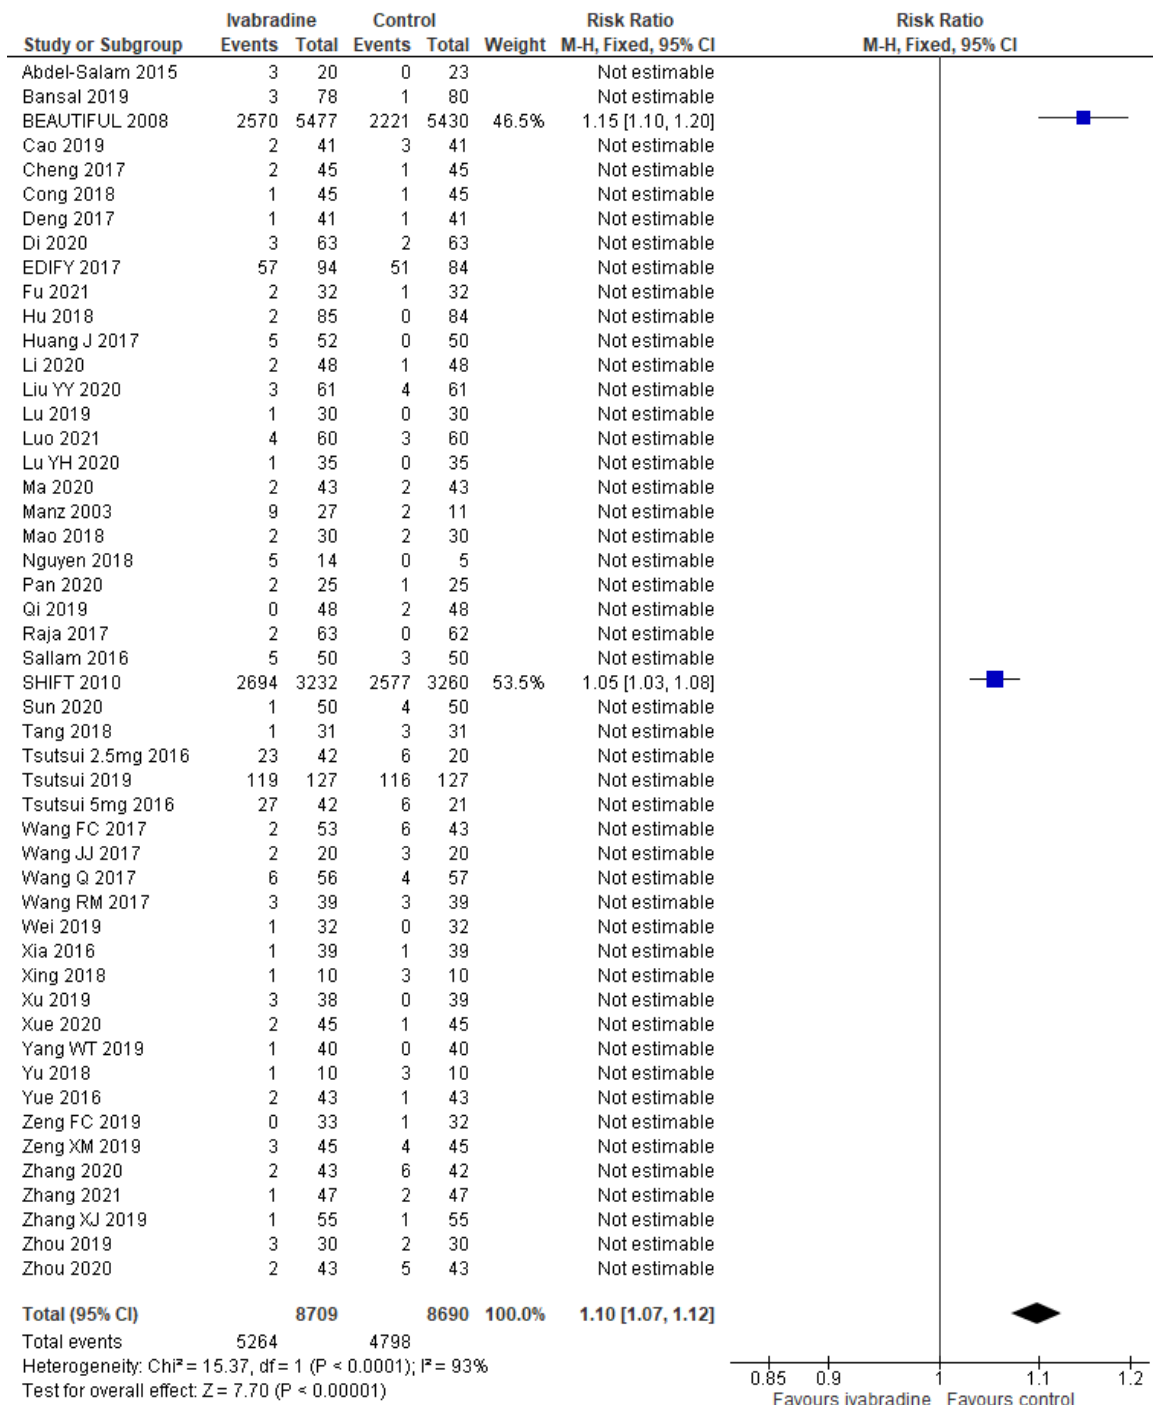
| Study or Subgroup | Ivabradine Events | Ivabradine Total | Control Events | Control Total | Weight | Risk Ratio M-H, Fixed, 95% CI |
|---|---|---|---|---|---|---|
| Abdel-Salam 2015 | 3 | 20 | 0 | 23 | | Not estimable |
| Bansal 2019 | 3 | 78 | 1 | 80 | | Not estimable |
| BEAUTIFUL 2008 | 2570 | 5477 | 2221 | 5430 | 46.5% | 1.15 [1.10, 1.20] |
| Cao 2019 | 2 | 41 | 3 | 41 | | Not estimable |
| Cheng 2017 | 2 | 45 | 1 | 45 | | Not estimable |
| Cong 2018 | 1 | 45 | 1 | 45 | | Not estimable |
| Deng 2017 | 1 | 41 | 1 | 41 | | Not estimable |
| Di 2020 | 3 | 63 | 2 | 63 | | Not estimable |
| EDIFY 2017 | 57 | 94 | 51 | 84 | | Not estimable |
| Fu 2021 | 2 | 32 | 1 | 32 | | Not estimable |
| Hu 2018 | 2 | 85 | 0 | 84 | | Not estimable |
| Huang J 2017 | 5 | 52 | 0 | 50 | | Not estimable |
| Li 2020 | 2 | 48 | 1 | 48 | | Not estimable |
| Liu YY 2020 | 3 | 61 | 4 | 61 | | Not estimable |
| Lu 2019 | 1 | 30 | 0 | 30 | | Not estimable |
| Luo 2021 | 4 | 60 | 3 | 60 | | Not estimable |
| Lu YH 2020 | 1 | 35 | 0 | 35 | | Not estimable |
| Ma 2020 | 2 | 43 | 2 | 43 | | Not estimable |
| Manz 2003 | 9 | 27 | 2 | 11 | | Not estimable |
| Mao 2018 | 2 | 30 | 2 | 30 | | Not estimable |
| Nguyen 2018 | 5 | 14 | 0 | 5 | | Not estimable |
| Pan 2020 | 2 | 25 | 1 | 25 | | Not estimable |
| Qi 2019 | 0 | 48 | 2 | 48 | | Not estimable |
| Raja 2017 | 2 | 63 | 0 | 62 | | Not estimable |
| Sallam 2016 | 5 | 50 | 3 | 50 | | Not estimable |
| SHIFT 2010 | 2694 | 3232 | 2577 | 3260 | 53.5% | 1.05 [1.03, 1.08] |
| Sun 2020 | 1 | 50 | 4 | 50 | | Not estimable |
| Tang 2018 | 1 | 31 | 3 | 31 | | Not estimable |
| Tsutsui 2.5mg 2016 | 23 | 42 | 6 | 20 | | Not estimable |
| Tsutsui 2019 | 119 | 127 | 116 | 127 | | Not estimable |
| Tsutsui 5mg 2016 | 27 | 42 | 6 | 21 | | Not estimable |
| Wang FC 2017 | 2 | 53 | 6 | 43 | | Not estimable |
| Wang JJ 2017 | 2 | 20 | 3 | 20 | | Not estimable |
| Wang Q 2017 | 6 | 56 | 4 | 57 | | Not estimable |
| Wang RM 2017 | 3 | 39 | 3 | 39 | | Not estimable |
| Wei 2019 | 1 | 32 | 0 | 32 | | Not estimable |
| Xia 2016 | 1 | 39 | 1 | 39 | | Not estimable |
| Xing 2018 | 1 | 10 | 3 | 10 | | Not estimable |
| Xu 2019 | 3 | 38 | 0 | 39 | | Not estimable |
| Xue 2020 | 2 | 45 | 1 | 45 | | Not estimable |
| Yang WT 2019 | 1 | 40 | 0 | 40 | | Not estimable |
| Yu 2018 | 1 | 10 | 3 | 10 | | Not estimable |
| Yue 2016 | 2 | 43 | 1 | 43 | | Not estimable |
| Zeng FC 2019 | 0 | 33 | 1 | 32 | | Not estimable |
| Zeng XM 2019 | 3 | 45 | 4 | 45 | | Not estimable |
| Zhang 2020 | 2 | 43 | 6 | 42 | | Not estimable |
| Zhang 2021 | 1 | 47 | 2 | 47 | | Not estimable |
| Zhang XJ 2019 | 1 | 55 | 1 | 55 | | Not estimable |
| Zhou 2019 | 3 | 30 | 2 | 30 | | Not estimable |
| Zhou 2020 | 2 | 43 | 5 | 43 | | Not estimable |
| **Total (95% CI)** | | **8709** | | **8690** | **100.0%** | **1.10 [1.07, 1.12]** |
| Total events | 5264 | | 4798 | | | |

Heterogeneity: Chi² = 15.37, df = 1 (P < 0.0001); I² = 93%
Test for overall effect: Z = 7.70 (P < 0.00001)

Risk Ratio
M-H, Fixed, 95% CI
0.85 0.9 1 1.1 1.2
Favours ivabradine Favours control